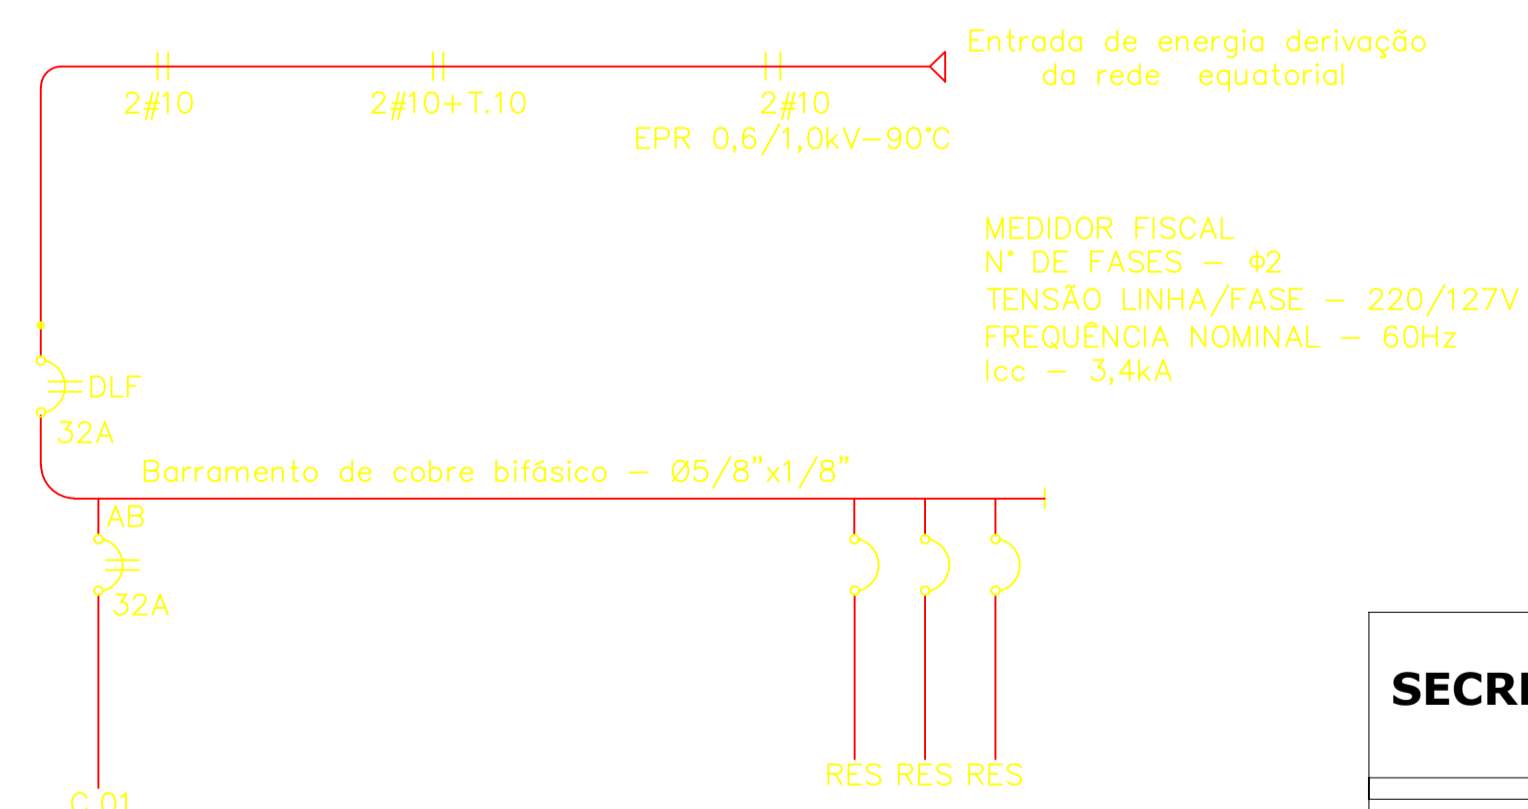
Entrada de energia derivação da rede equatorial

2#10
2#10+T.10
2#10
EPR 0,6/1,0kV–90°C

MEDIDOR FISCAL
N° DE FASES – Φ2
TENSÃO LINHA/FASE – 220/127V
FREQUÊNCIA NOMINAL – 60Hz
Icc – 3,4kA

DLF
32A

Barramento de cobre bifásico – Ø5/8"x1/8"

AB
32A

RES RES RES

C.01

SECR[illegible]